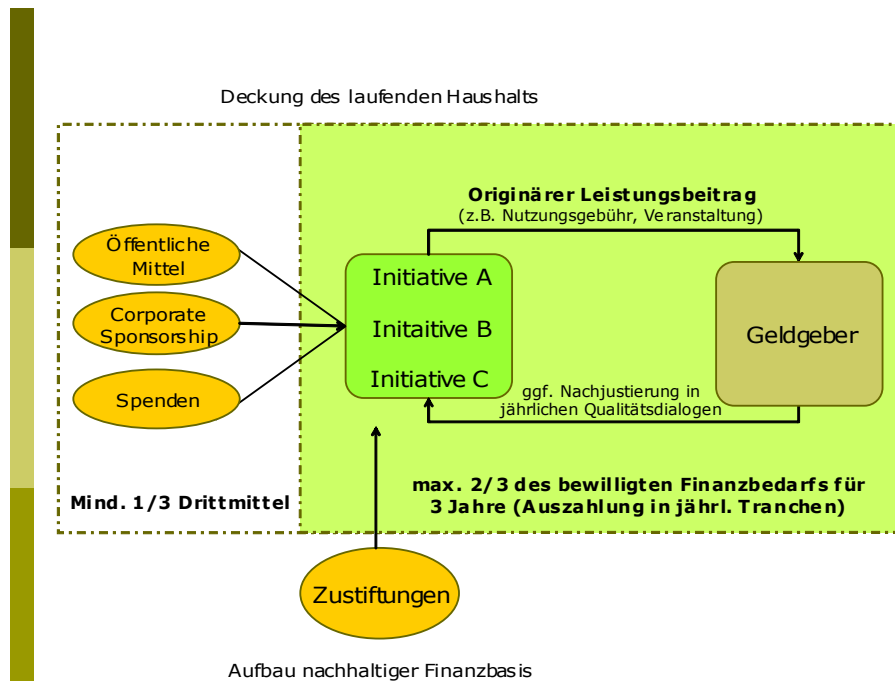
Deckung des laufenden Haushalts

Öffentliche Mittel

Corporate Sponsorship

Spenden

Mind. 1/3 Drittmittel

Originärer Leistungsbeitrag
(z.B. Nutzungsgebühr, Veranstaltung)

Initiative A

Initaitive B

Initiative C

Geldgeber

ggf. Nachjustierung in jährlichen Qualitätsdialogen

max. 2/3 des bewilligten Finanzbedarfs für 3 Jahre (Auszahlung in jährl. Tranchen)

Zustiftungen

Aufbau nachhaltiger Finanzbasis